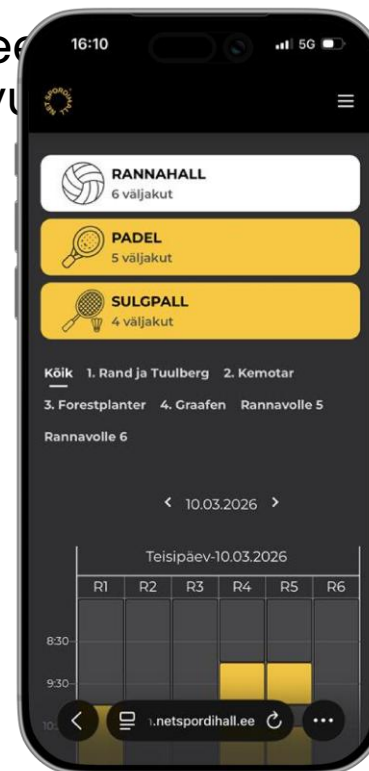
ee
vu

16:10
5G

NET SPORDIHALL

RANNAHALL
6 väljakut

PADEL
5 väljakut

SULGPALL
4 väljakut

Kõik 1. Rand ja Tuulberg 2. Kemotar 3. Forestplanter 4. Graafen Rannavolle 5 Rannavolle 6

< 10.03.2026 >

Teisipäev-10.03.2026

| R1 | R2 | R3 | R4 | R5 | R6 |
|---|---|---|---|---|---|

8:30
9:30
10:

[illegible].netspordihall.ee